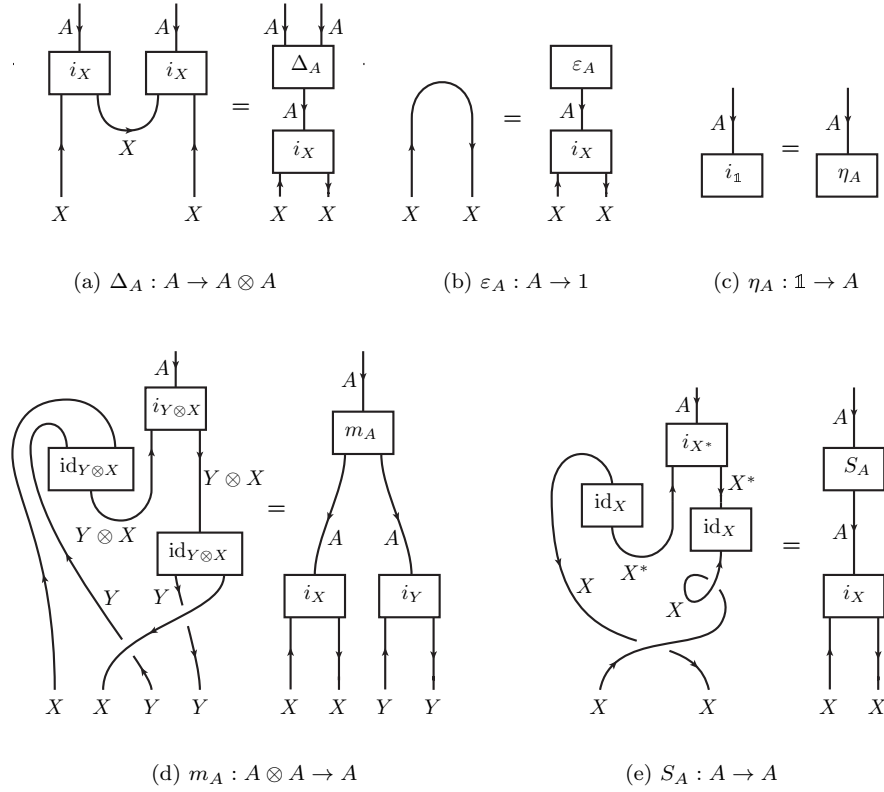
$A$ $A$ $A$ $A$
$i_X$ $i_X$ $=$ $\Delta_A$
$A$
$X$ $i_X$
$X$ $X$ $X$ $X$

$\varepsilon_A$
$=$ $A$
$i_X$
$X$ $X$ $X$ $X$

$A$ $A$
$i_{\mathbb{1}}$ $=$ $\eta_A$

(a) $\Delta_A : A \to A \otimes A$

(b) $\varepsilon_A : A \to 1$

(c) $\eta_A : \mathbb{1} \to A$

$A$ $A$
$i_{Y\otimes X}$
$\mathrm{id}_{Y\otimes X}$ $m_A$
$Y \otimes X$
$Y \otimes X$ $=$
$\mathrm{id}_{Y\otimes X}$ $A$ $A$
$Y$ $Y$ $i_X$ $i_Y$
$X$ $X$ $Y$ $Y$ $X$ $X$ $Y$ $Y$

$A$ $A$
$i_{X^*}$
$X^*$ $S_A$
$\mathrm{id}_X$
$\mathrm{id}_X$ $=$ $A$
$X^*$
$X$ $i_X$
$X$
$X$ $X$ $X$ $X$

(d) $m_A : A \otimes A \to A$

(e) $S_A : A \to A$